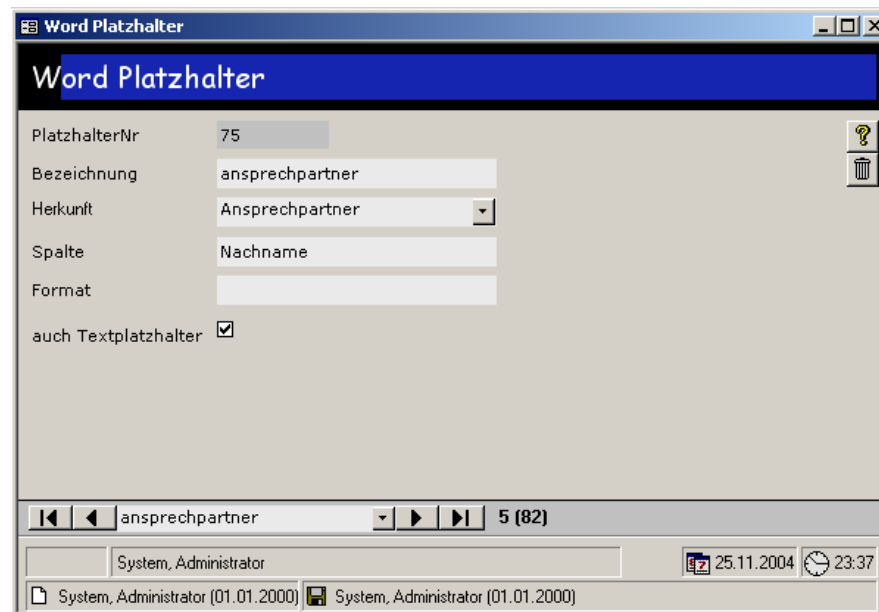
Word Platzhalter

Word Platzhalter

PlatzhalterNr 75

Bezeichnung ansprechpartner

Herkunft Ansprechpartner

Spalte Nachname

Format

auch Textplatzhalter ☑

ansprechpartner 5 (82)

System, Administrator 25.11.2004 23:37

System, Administrator (01.01.2000) System, Administrator (01.01.2000)